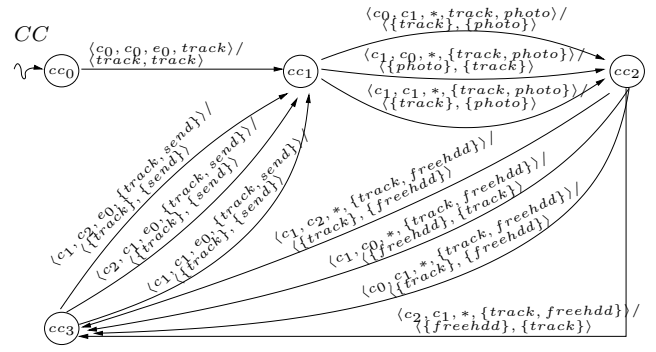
$CC$

$cc_0$

$\langle c_0, c_0, e_0, track\rangle /$
$\langle track, track\rangle$

$cc_1$

$\langle c_0, c_1, *, track, photo\rangle /$
$\langle\{track\}, \{photo\}\rangle$

$\langle c_1, c_0, *, \{track, photo\}\rangle /$
$\langle\{photo\}, \{track\}\rangle$

$\langle c_1, c_1, *, \{track, photo\}\rangle /$
$\langle\{track\}, \{photo\}\rangle$

$cc_2$

$\langle c_1, c_2, e_0, \{track, send\}\rangle /$
$\langle\{track\}, \{send\}\rangle$

$\langle c_2, c_1, e_0, \{track, send\}\rangle /$
$\langle\{track\}, \{send\}\rangle$

$\langle c_1, c_1, e_0, \{track, send\}\rangle /$
$\langle\{track\}, \{send\}\rangle$

$\langle c_1, c_2, *, \{track, freehdd\}\rangle /$
$\langle\{track\}, \{freehdd\}\rangle$

$\langle c_1, c_0, *, \{track, freehdd\}\rangle /$
$\langle\{freehdd\}, \{track\}\rangle$

$\langle c_0, c_1, *, \{track, freehdd\}\rangle /$
$\langle\{track\}, \{freehdd\}\rangle$

$\langle c_2, c_1, *, \{track, freehdd\}\rangle /$
$\langle\{freehdd\}, \{track\}\rangle$

$cc_3$